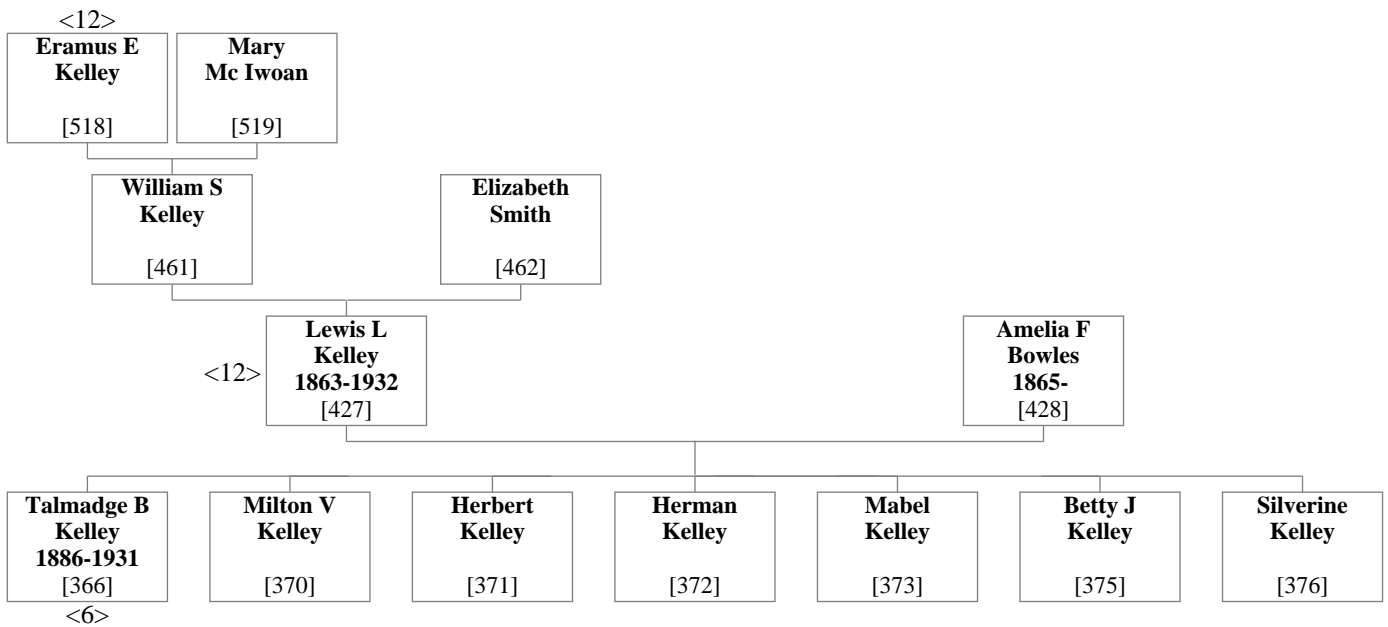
<12>
Eramus E Kelley
[518]

Mary Mc Iwoan
[519]

William S Kelley
[461]

Elizabeth Smith
[462]

<12>
Lewis L Kelley 1863-1932
[427]

Amelia F Bowles 1865-
[428]

Talmadge B Kelley 1886-1931
[366]
<6>

Milton V Kelley
[370]

Herbert Kelley
[371]

Herman Kelley
[372]

Mabel Kelley
[373]

Betty J Kelley
[375]

Silverine Kelley
[376]